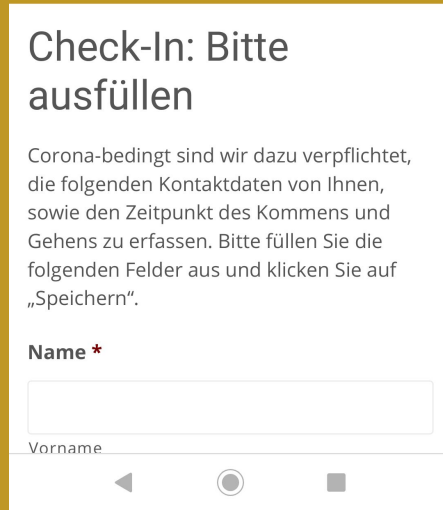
Check-In: Bitte ausfüllen

Corona-bedingt sind wir dazu verpflichtet, die folgenden Kontaktdaten von Ihnen, sowie den Zeitpunkt des Kommens und Gehens zu erfassen. Bitte füllen Sie die folgenden Felder aus und klicken Sie auf „Speichern“.

Name *

Vorname